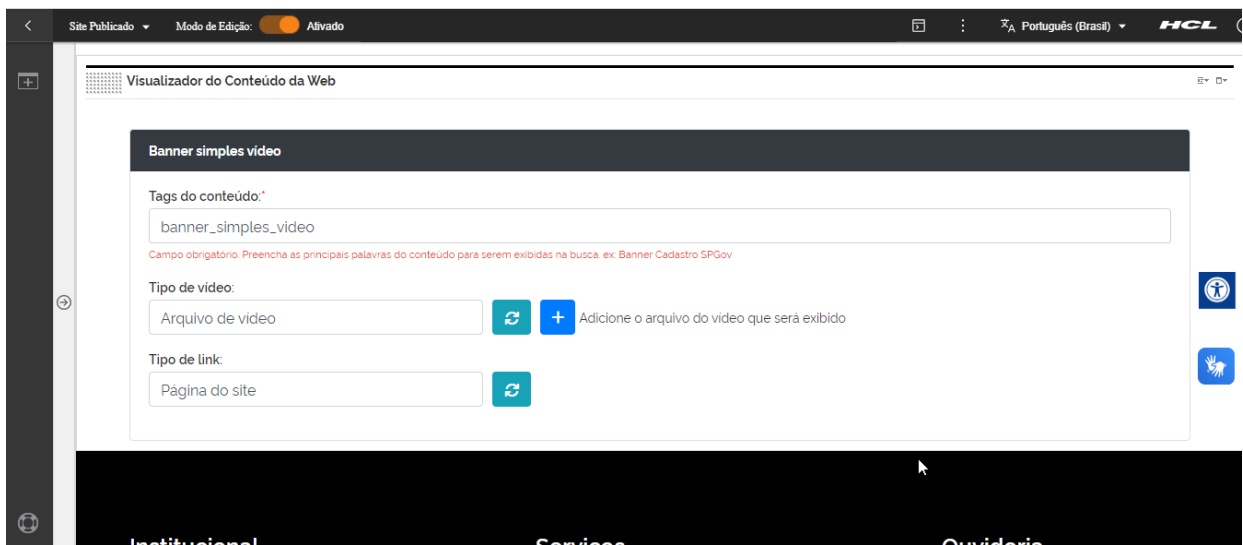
Site Publicado ▾ Modo de Edição: Ativado

Português (Brasil) ▾ HCL

Visualizador do Conteúdo da Web

Banner simples vídeo

Tags do conteúdo:*

banner_simples_video

Campo obrigatório. Preencha as principais palavras do conteúdo para serem exibidas na busca. ex: Banner Cadastro SPGov

Tipo de vídeo:

Arquivo de vídeo

Adicione o arquivo do vídeo que será exibido

Tipo de link:

Página do site

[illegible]

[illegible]

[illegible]